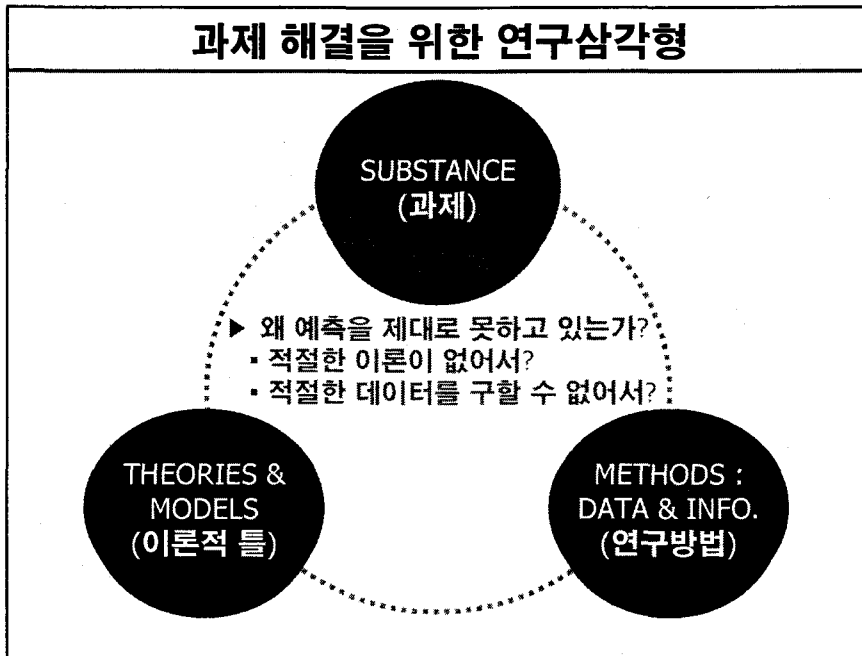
과제 해결을 위한 연구삼각형

SUBSTANCE
(과제)

▶ 왜 예측을 제대로 못하고 있는가?
▪ 적절한 이론이 없어서?
▪ 적절한 데이터를 구할 수 없어서?

THEORIES & MODELS
(이론적 틀)

METHODS : DATA & INFO.
(연구방법)